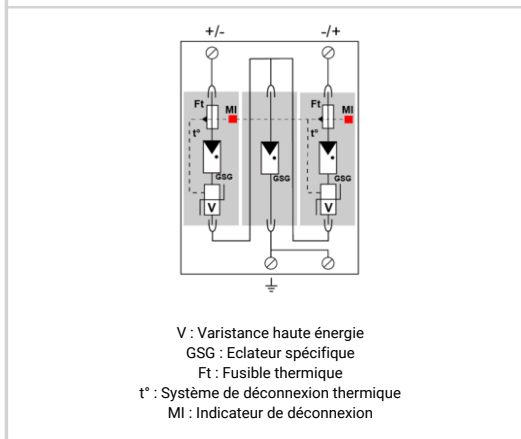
+/-

-/+

Ft

MI

t°

GSG

V

GSG

Ft

MI

t°

GSG

V

V : Varistance haute énergie
GSG : Eclateur spécifique
Ft : Fusible thermique
t° : Système de déconnexion thermique
MI : Indicateur de déconnexion